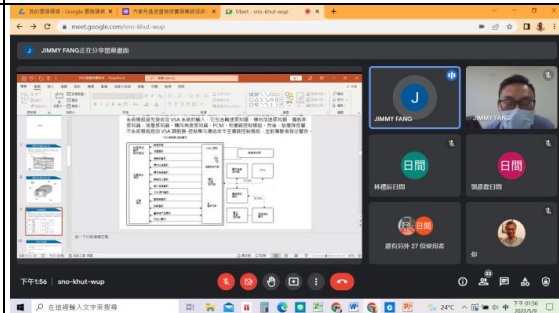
我的雲端硬碟 - Google 雲端硬碟
Meet - sno-khut-wup
meet.google.com/sno-khut-wup
JIMMY FANG正在分享簡報畫面
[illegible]
JIMMY FANG
日間
日間
林禮辰日間
張嘉慶日間
日間
盧有科林 27 位使用者
你
下午1:56 | sno-khut-wup
在這裡輸入文字來搜尋
24°C
下午 01:56
2022/5/9